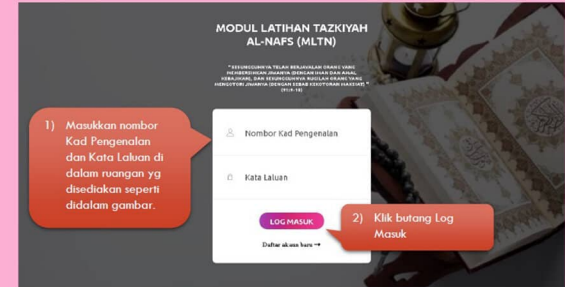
MODUL LATIHAN TAZKIYAH AL-NAFS (MLTN)

" SESUNGGUHNYA TELAH BERJAYALAH ORANG YANG MEMBERSIHKAN JIWANYA (DENGAN IMAN DAN AMAL KEBAJIKAN), DAN SESUNGGUHNYA RUGILAH ORANG YANG MENGOTORI JIWANYA (DENGAN SEBAB KEKOTORAN MAKSIAT) " (91:9-10)

1) Masukkan nombor Kad Pengenalan dan Kata Laluan di dalam ruangan yg disediakan seperti didalam gambar.

Nombor Kad Pengenalan

Kata Laluan

LOG MASUK

Daftar akaun baru →

2) Klik butang Log Masuk